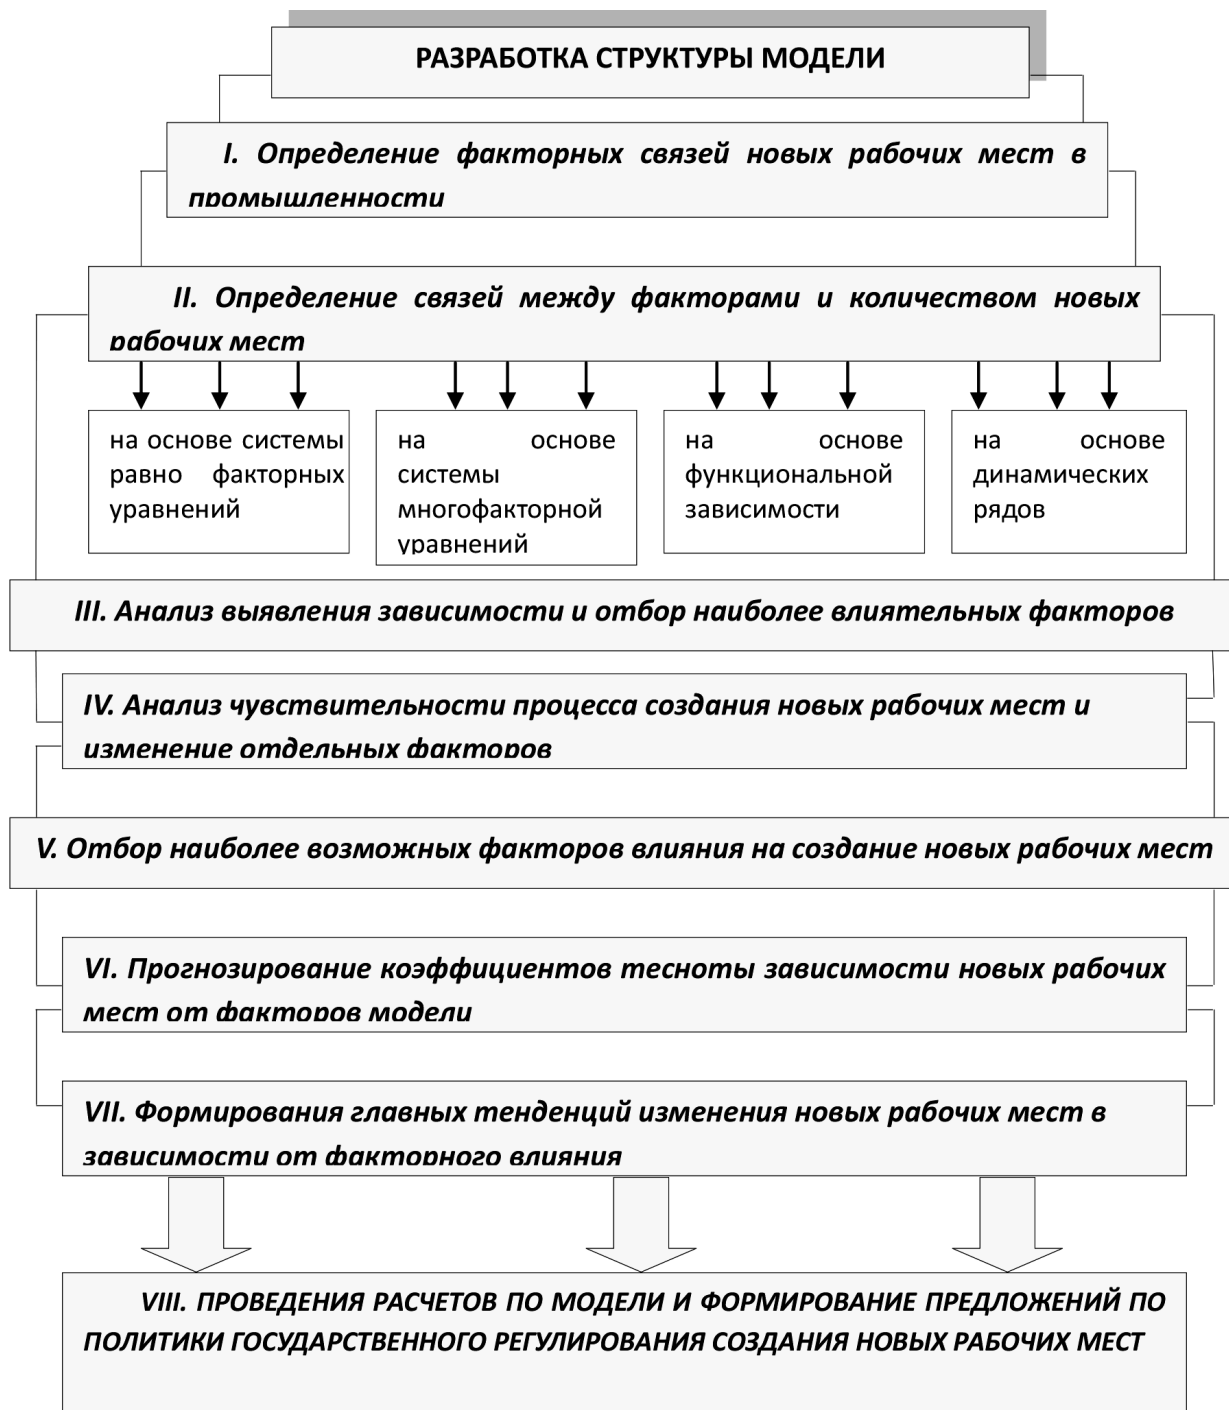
РАЗРАБОТКА СТРУКТУРЫ МОДЕЛИ

I. Определение факторных связей новых рабочих мест в промышленности

II. Определение связей между факторами и количеством новых рабочих мест

на основе системы равно факторных уравнений

на основе системы многофакторной уравнений

на основе функциональной зависимости

на основе динамических рядов

III. Анализ выявления зависимости и отбор наиболее влиятельных факторов

IV. Анализ чувствительности процесса создания новых рабочих мест и изменение отдельных факторов

V. Отбор наиболее возможных факторов влияния на создание новых рабочих мест

VI. Прогнозирование коэффициентов тесноты зависимости новых рабочих мест от факторов модели

VII. Формирования главных тенденций изменения новых рабочих мест в зависимости от факторного влияния

VIII. ПРОВЕДЕНИЯ РАСЧЕТОВ ПО МОДЕЛИ И ФОРМИРОВАНИЕ ПРЕДЛОЖЕНИЙ ПО ПОЛИТИКИ ГОСУДАРСТВЕННОГО РЕГУЛИРОВАНИЯ СОЗДАНИЯ НОВЫХ РАБОЧИХ МЕСТ